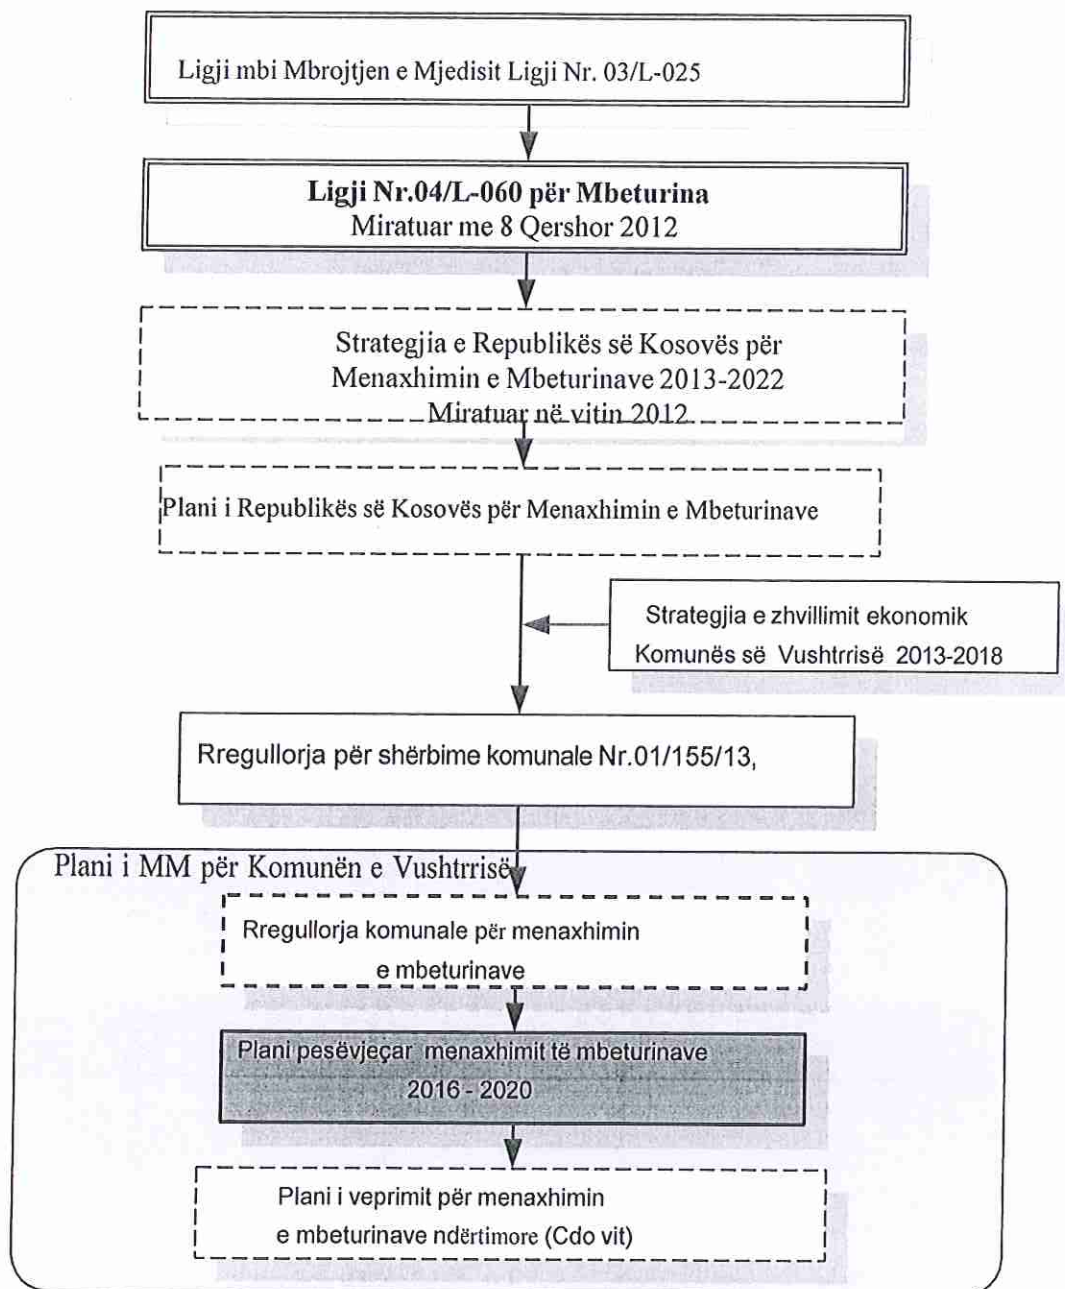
Ligji mbi Mbrojtjen e Mjedisit Ligji Nr. 03/L-025

**Ligji Nr.04/L-060 për Mbeturina**
Miratuar me 8 Qershor 2012

Strategjia e Republikës së Kosovës për Menaxhimin e Mbeturinave 2013-2022
Miratuar në vitin 2012

Plani i Republikës së Kosovës për Menaxhimin e Mbeturinave

Strategjia e zhvillimit ekonomik Komunës së Vushtrrisë 2013-2018

Rregullorja për shërbime komunale Nr.01/155/13,

Plani i MM për Komunën e Vushtrrisë

Rregullorja komunale për menaxhimin e mbeturinave

Plani pesëvjeçar menaxhimit të mbeturinave 2016 - 2020

Plani i veprimit për menaxhimin e mbeturinave ndërtimore (Cdo vit)